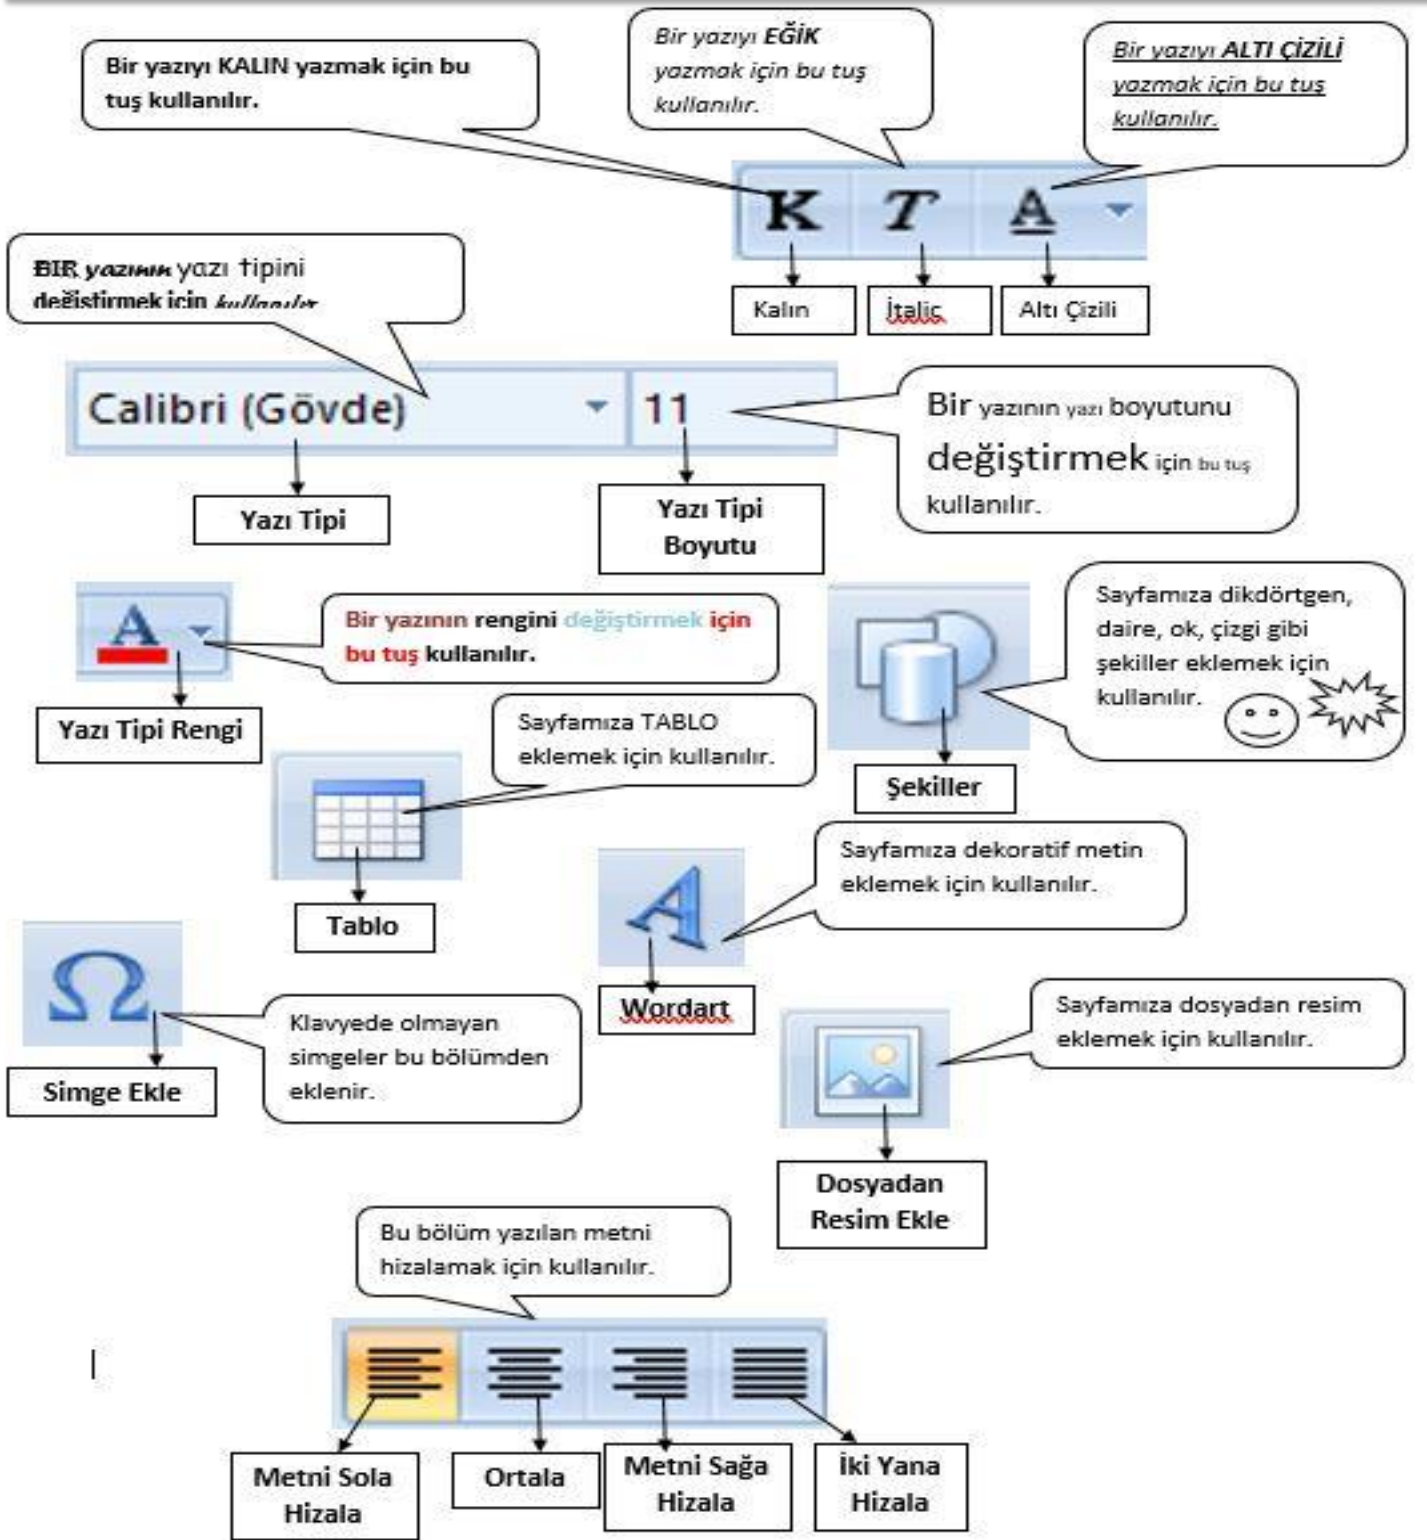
Bir yazıyı KALIN yazmak için bu tuş kullanılır.

Bir yazıyı EĞİK yazmak için bu tuş kullanılır.

Bir yazıyı ALTI ÇİZİLİ yazmak için bu tuş kullanılır.

K T A

Kalın

İtalic

Altı Çizili

BIR yazının yazı tipini değiştirmek için kullanılır.

Calibri (Gövde)

11

Bir yazının yazı boyutunu değiştirmek için bu tuş kullanılır.

Yazı Tipi

Yazı Tipi Boyutu

A

Bir yazının rengini değiştirmek için bu tuş kullanılır.

Yazı Tipi Rengi

Sayfamıza dikdörtgen, daire, ok, çizgi gibi şekiller eklemek için kullanılır.

Sayfamıza TABLO eklemek için kullanılır.

Şekiller

Sayfamıza dekoratif metin eklemek için kullanılır.

Tablo

A

$\Omega$

Wordart

Sayfamıza dosyadan resim eklemek için kullanılır.

Klavyede olmayan simgeler bu bölümden eklenir.

Simge Ekle

Dosyadan Resim Ekle

Bu bölüm yazılan metni hizalamak için kullanılır.

Metni Sola Hizala

Ortala

Metni Sağa Hizala

İki Yana Hizala